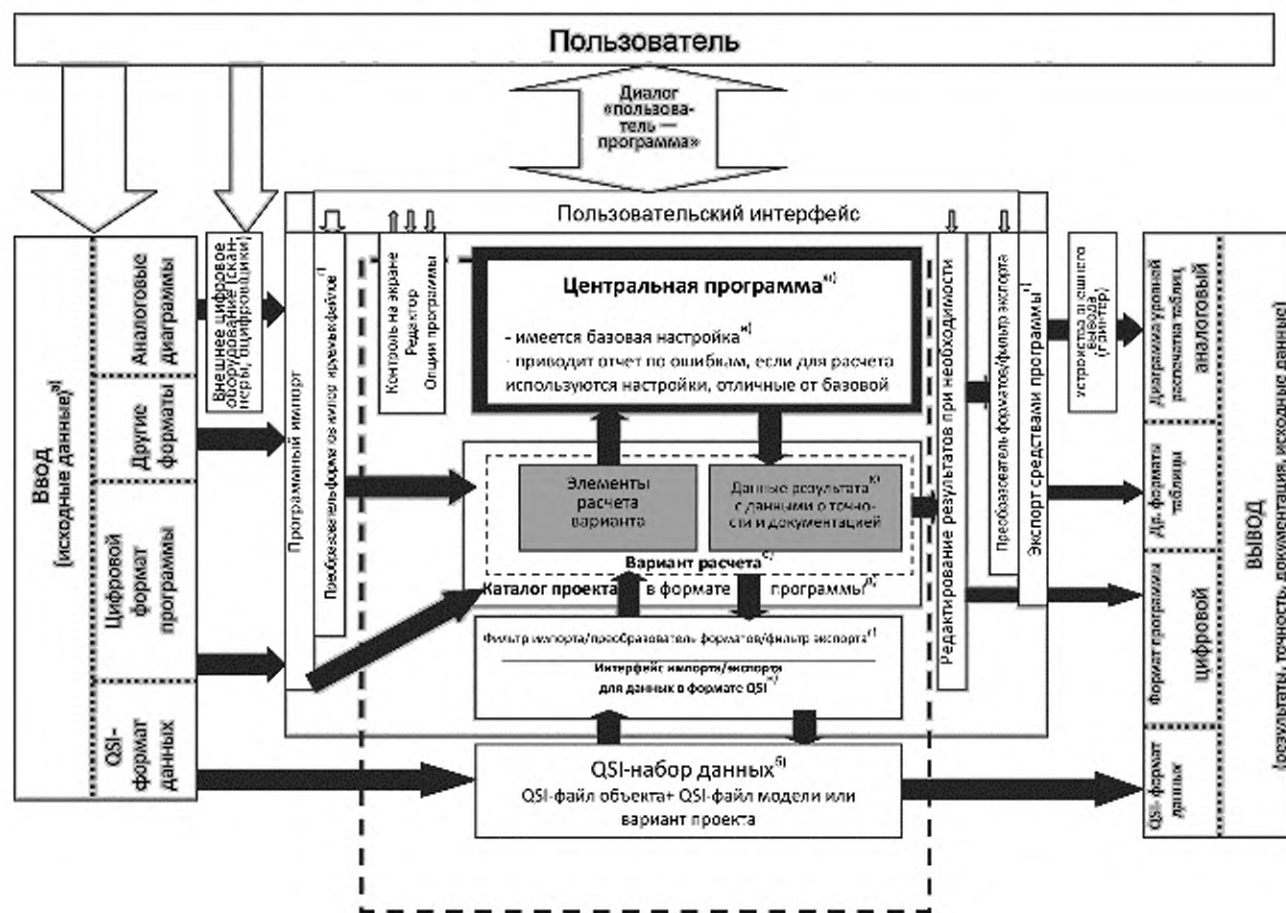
Пользователь

Диалог «пользователь — программа»

Пользовательский интерфейс

Ввод (исходные данные)$^{a)}$

Аналоговые диаграммы

Другие форматы

Цифровой формат программы

QSI-формат данных

Внешнее цифровое оборудование (сканеры, оцифровщики)

Программный импорт

Преобразователь форматов импорта$^{f)}$

Контроль на экране
Редактор
Опции программы

Центральная программа$^{в)}$

- имеется базовая настройка$^{в)}$
- приводит отчет по ошибкам, если для расчета используются настройки, отличные от базовой

Элементы расчета варианта

Данные результата$^{к)}$ с данными о точности и документацией

Вариант расчета$^{c)}$

Каталог проекта в формате программы$^{д)}$

Фильтр импорта/преобразователь форматов/фильтр экспорта$^{f)}$

Интерфейс импорта/экспорта для данных в формате QSI$^{e)}$

QSI-набор данных$^{б)}$
QSI-файл объекта+ QSI-файл модели или вариант проекта

Редактирование результатов при необходимости

Преобразователь форматов/фильтр экспорта

Экспорт средствами программы$^{f)}$

устройства внешнего вывода (плоттер)

Диаграммы уровней распечатка таблиц аналоговый

Др. форматы таблицы

Формат программы цифровой

QSI-формат данных

ВЫВОД (результаты, точность, документация, исходные данные)